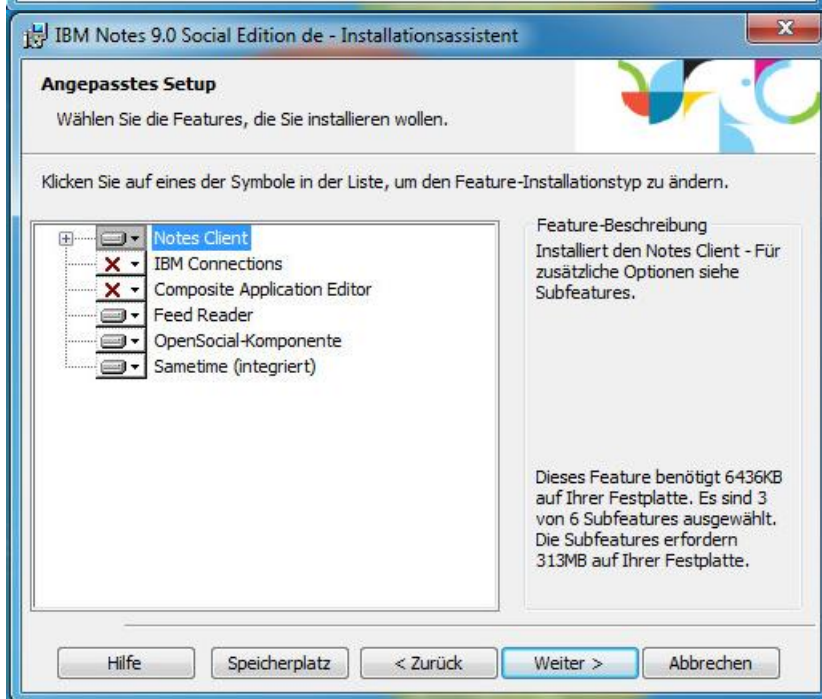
IBM Notes 9.0 Social Edition de - Installationsassistent

Angepasstes Setup

Wählen Sie die Features, die Sie installieren wollen.

Klicken Sie auf eines der Symbole in der Liste, um den Feature-Installationstyp zu ändern.

Notes Client
IBM Connections
Composite Application Editor
Feed Reader
OpenSocial-Komponente
Sametime (integriert)

Feature-Beschreibung

Installiert den Notes Client - Für zusätzliche Optionen siehe Subfeatures.

Dieses Feature benötigt 6436KB auf Ihrer Festplatte. Es sind 3 von 6 Subfeatures ausgewählt. Die Subfeatures erfordern 313MB auf Ihrer Festplatte.

Hilfe
Speicherplatz
< Zurück
Weiter >
Abbrechen